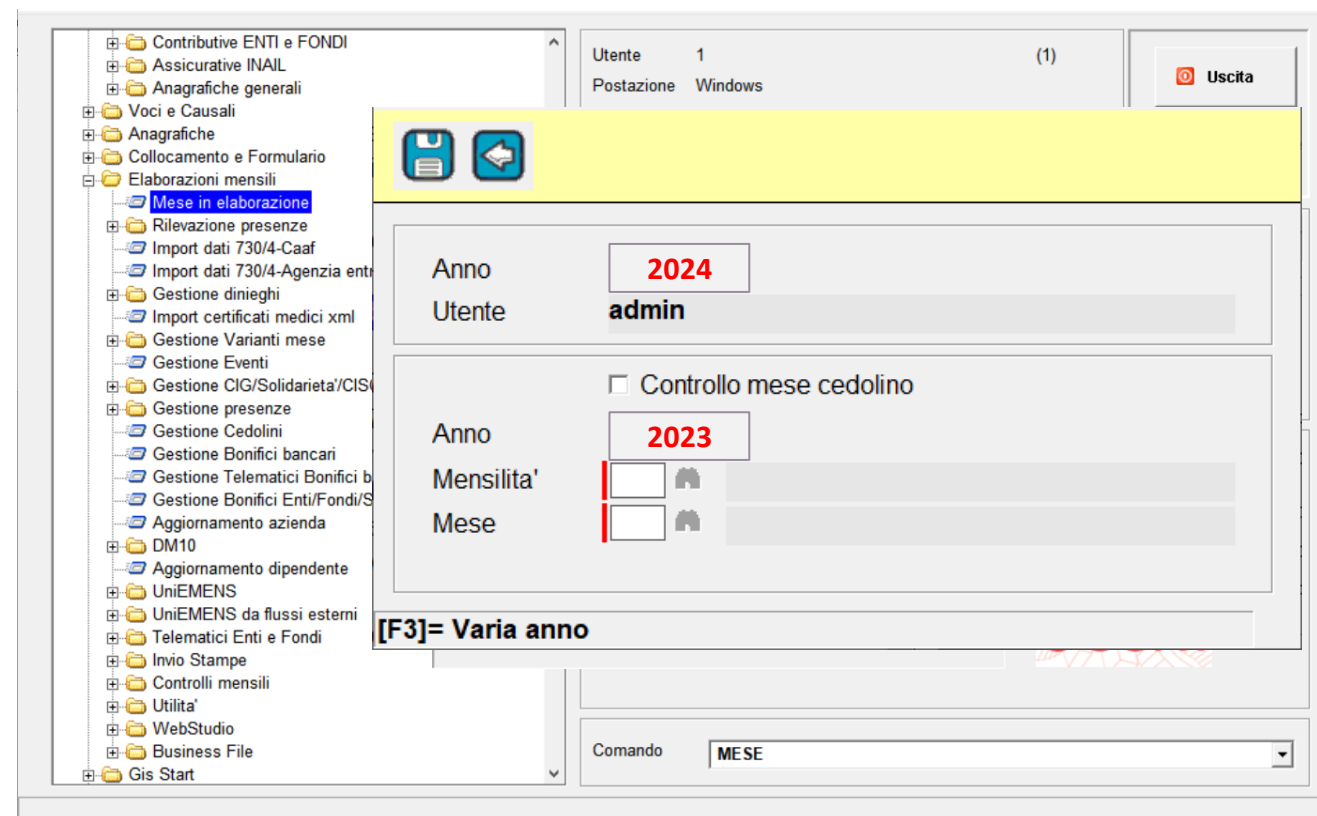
Contributive ENTI e FONDI
Assicurative INAIL
Anagrafiche generali
Voci e Causali
Anagrafiche
Collocamento e Formulario
Elaborazioni mensili
Mese in elaborazione
Rilevazione presenze
Import dati 730/4-Caaf
Import dati 730/4-Agenzia entr
Gestione dinieghi
Import certificati medici xml
Gestione Varianti mese
Gestione Eventi
Gestione CIG/Solidarieta'/CIS
Gestione presenze
Gestione Cedolini
Gestione Bonifici bancari
Gestione Telematici Bonifici b
Gestione Bonifici Enti/Fondi/S
Aggiornamento azienda
DM10
Aggiornamento dipendente
UniEMENS
UniEMENS da flussi esterni
Telematici Enti e Fondi
Invio Stampe
Controlli mensili
Utilita'
WebStudio
Business File
Gis Start

Utente 1 (1)
Postazione Windows

Uscita

Anno 2024
Utente admin

Controllo mese cedolino
Anno 2023
Mensilita'
Mese

[F3]= Varia anno

Comando MESE